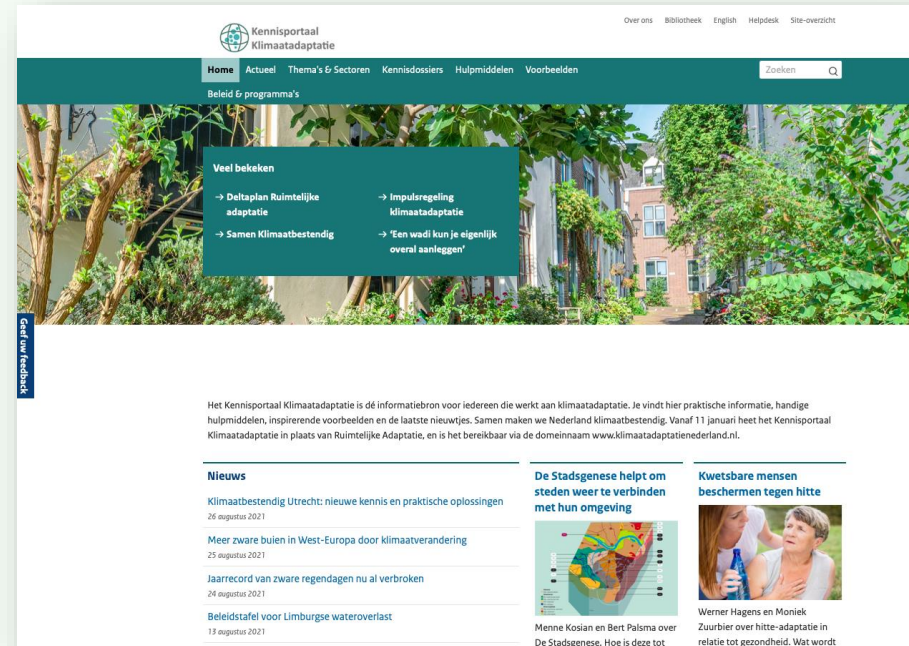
Kennisportaal Klimaatadaptatie

Over ons Bibliotheek English Helpdesk Site-overzicht

Home Actueel Thema's & Sectoren Kennisdossiers Hulpmiddelen Voorbeelden Beleid & programma's

Zoeken

Veel bekeken

→ Deltaplan Ruimtelijke adaptatie

→ Impulsregeling klimaatadaptatie

→ Samen Klimaatbestendig

→ 'Een wadi kun je eigenlijk overal aanleggen'

Geef uw feedback

Het Kennisportaal Klimaatadaptatie is dé informatiebron voor iedereen die werkt aan klimaatadaptatie. Je vindt hier praktische informatie, handige hulpmiddelen, inspirerende voorbeelden en de laatste nieuwtjes. Samen maken we Nederland klimaatbestendig. Vanaf 11 januari heet het Kennisportaal Klimaatadaptatie in plaats van Ruimtelijke Adaptatie, en is het bereikbaar via de domeinnaam www.klimaatadaptatienederland.nl.

Nieuws

Klimaatbestendig Utrecht: nieuwe kennis en praktische oplossingen
26 augustus 2021

Meer zware buien in West-Europa door klimaatverandering
25 augustus 2021

Jaarrecord van zware regendagen nu al verbroken
24 augustus 2021

Beleidstafel voor Limburgse wateroverlast
13 augustus 2021

De Stadsgenese helpt om steden weer te verbinden met hun omgeving

Menne Kosian en Bert Palsma over De Stadsgenese. Hoe is deze tot

Kwetsbare mensen beschermen tegen hitte

Werner Hagens en Moniek Zuurbier over hitte-adaptatie in relatie tot gezondheid. Wat wordt